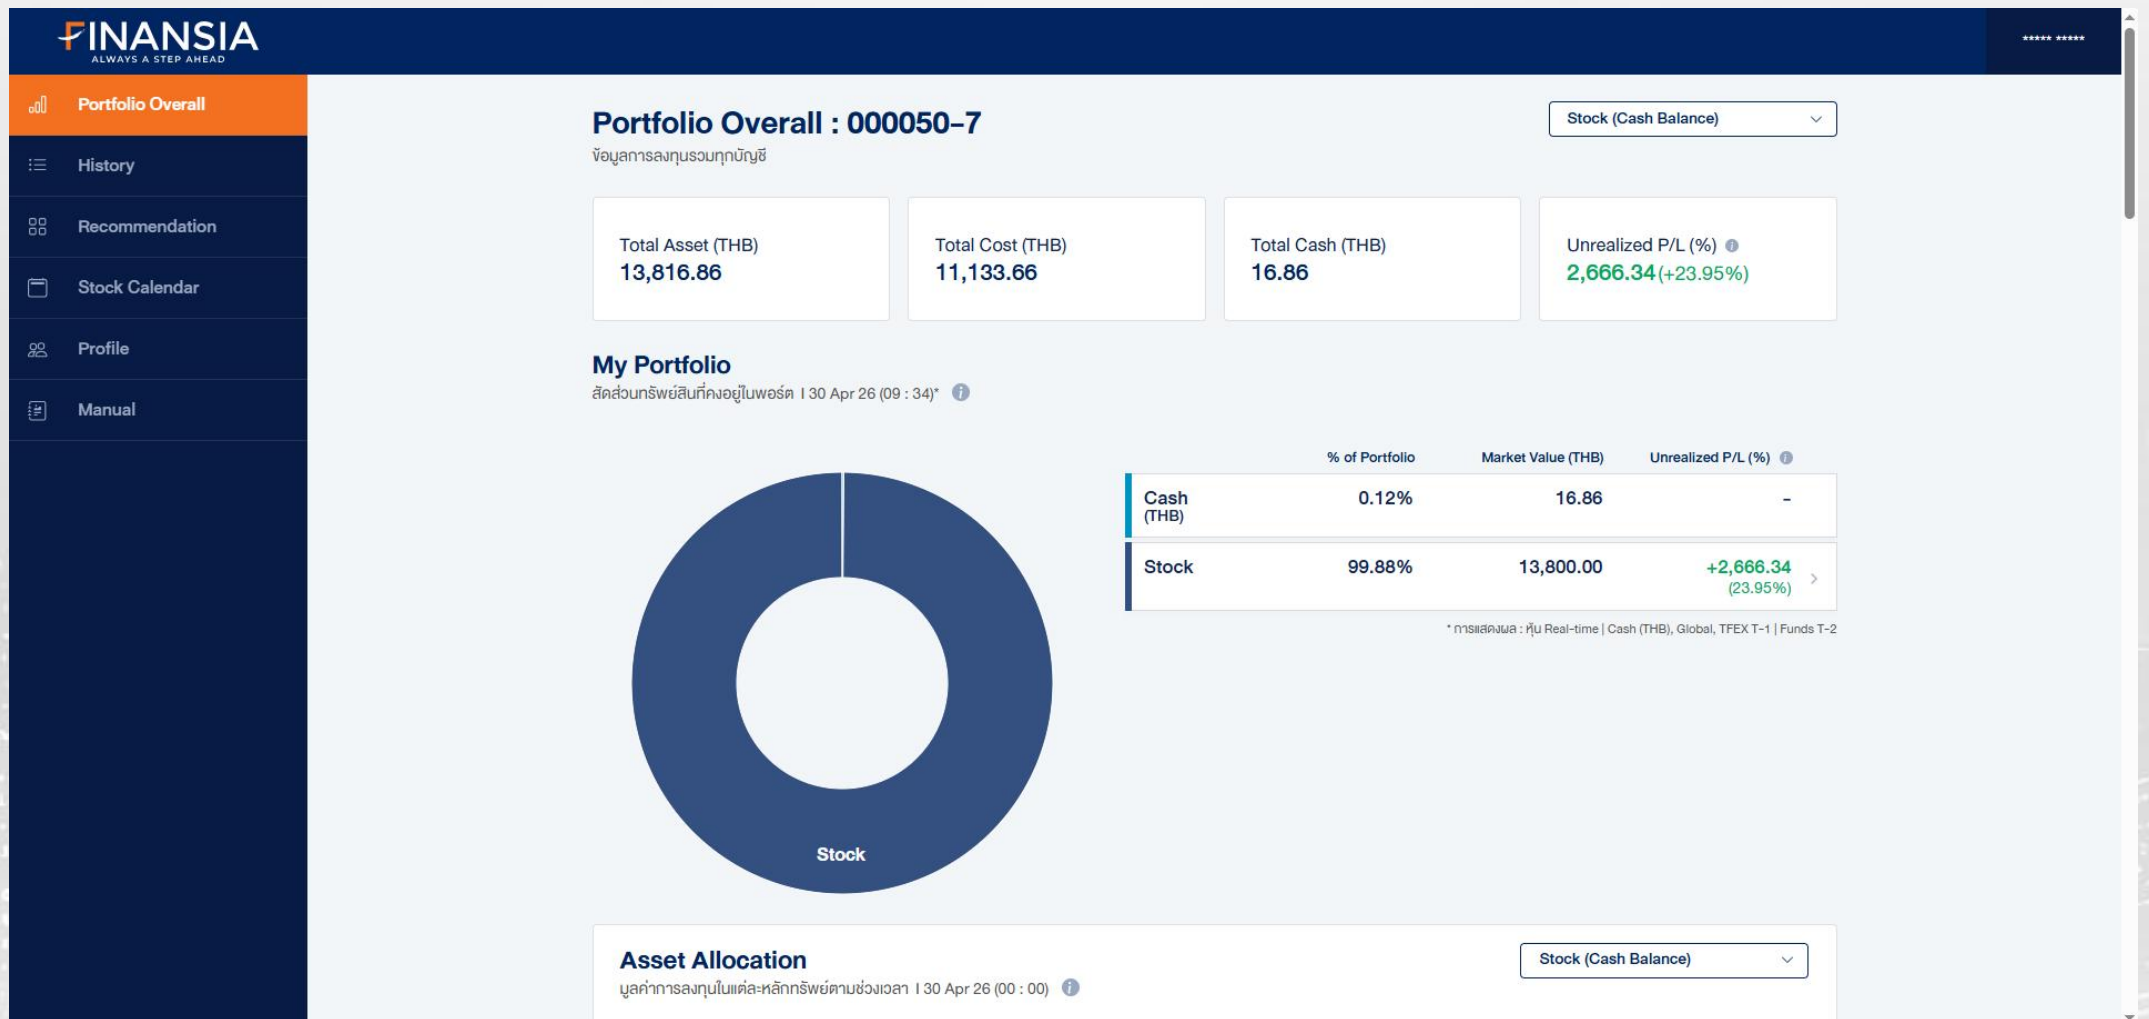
FINANSIA
ALWAYS A STEP AHEAD

***** *****

Portfolio Overall
History
Recommendation
Stock Calendar
Profile
Manual

Portfolio Overall : 000050-7
ข้อมูลการลงทุนรวมทุกบัญชี

Stock (Cash Balance)

Total Asset (THB)
13,816.86

Total Cost (THB)
11,133.66

Total Cash (THB)
16.86

Unrealized P/L (%)
2,666.34 (+23.95%)

My Portfolio
สัดส่วนทรัพย์สินที่คงอยู่ในพอร์ต I 30 Apr 26 (09 : 34)*

Stock

| | % of Portfolio | Market Value (THB) | Unrealized P/L (%) |
|---|---|---|---|
| Cash (THB) | 0.12% | 16.86 | - |
| Stock | 99.88% | 13,800.00 | +2,666.34 (23.95%) |

* การแสดงผล : หุ้น Real-time | Cash (THB), Global, TFEX T-1 | Funds T-2

Asset Allocation
มูลค่าการลงทุนในแต่ละหลักทรัพย์ตามช่วงเวลา I 30 Apr 26 (00 : 00)

Stock (Cash Balance)